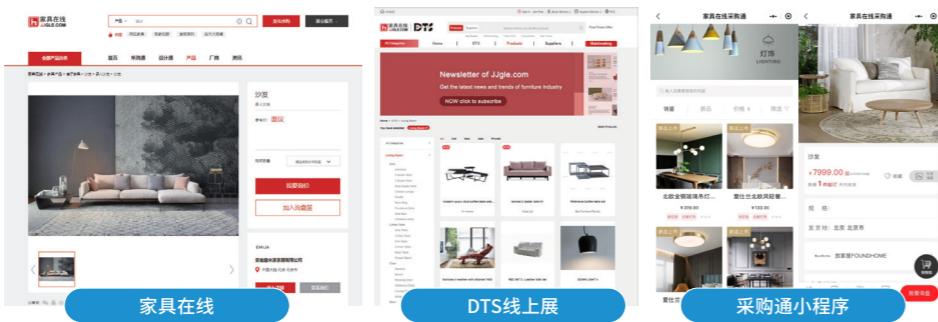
家具在线
JJGLE.COM

全部产品分类

首页 | 采购通 | 设计通 | 产品 | 厂商 | 资讯

沙发

我要询价

加入询盘篮

DTS
Newsletter of JJgle.com
Get the latest news and trends of furniture industry
NOW click to subscribe

Home | DTS | Products | Suppliers | Matchmaking

家具在线采购通

灯饰
LIGHTING

¥7999.00
沙发

FOUNDHOME

家具在线

DTS线上展

采购通小程序